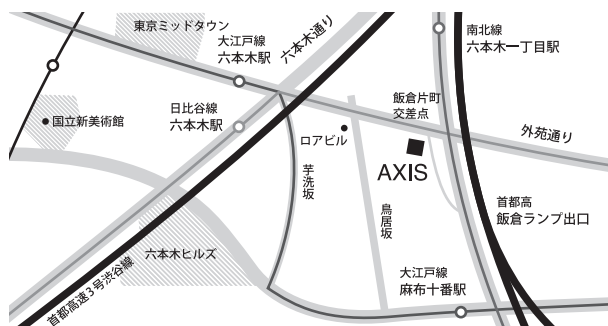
東京ミッドタウン

大江戸線
六本木駅

六本木通り

南北線
六本木一丁目駅

国立新美術館

日比谷線
六本木駅

ロアビル

飯倉片町
交差点

外苑通り

芋洗坂

AXIS

鳥居坂

首都高
飯倉ランプ出口

六本木ヒルズ

首都高速3号渋谷線

大江戸線
麻布十番駅